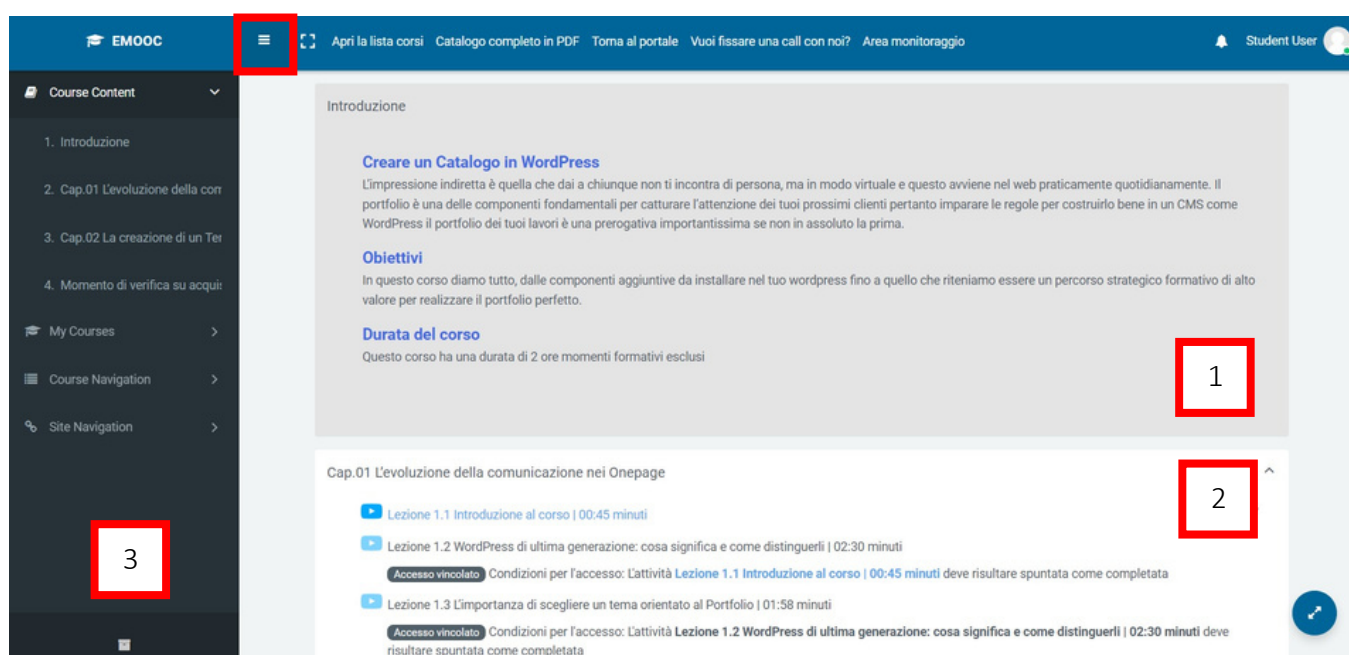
EMOOC

Apri la lista corsi Catalogo completo in PDF Torna al portale Vuoi fissare una call con noi? Area monitoraggio

Student User

Course Content

1. Introduzione

2. Cap.01 L'evoluzione della con

3. Cap.02 La creazione di un Ter

4. Momento di verifica su acqui:

My Courses

Course Navigation

Site Navigation

3

Introduzione

Creare un Catalogo in WordPress

L'impressione indiretta è quella che dai a chiunque non ti incontra di persona, ma in modo virtuale e questo avviene nel web praticamente quotidianamente. Il portfolio è una delle componenti fondamentali per catturare l'attenzione dei tuoi prossimi clienti pertanto imparare le regole per costruirlo bene in un CMS come WordPress il portfolio dei tuoi lavori è una prerogativa importantissima se non in assoluto la prima.

Obiettivi

In questo corso diamo tutto, dalle componenti aggiuntive da installare nel tuo wordpress fino a quello che riteniamo essere un percorso strategico formativo di alto valore per realizzare il portfolio perfetto.

Durata del corso

Questo corso ha una durata di 2 ore momenti formativi esclusi

1

Cap.01 L'evoluzione della comunicazione nei Onepage

2

Lezione 1.1 Introduzione al corso | 00:45 minuti

Lezione 1.2 WordPress di ultima generazione: cosa significa e come distinguerli | 02:30 minuti

Accesso vincolato Condizioni per l'accesso: L'attività Lezione 1.1 Introduzione al corso | 00:45 minuti deve risultare spuntata come completata

Lezione 1.3 L'importanza di scegliere un tema orientato al Portfolio | 01:58 minuti

Accesso vincolato Condizioni per l'accesso: L'attività Lezione 1.2 WordPress di ultima generazione: cosa significa e come distinguerli | 02:30 minuti deve risultare spuntata come completata